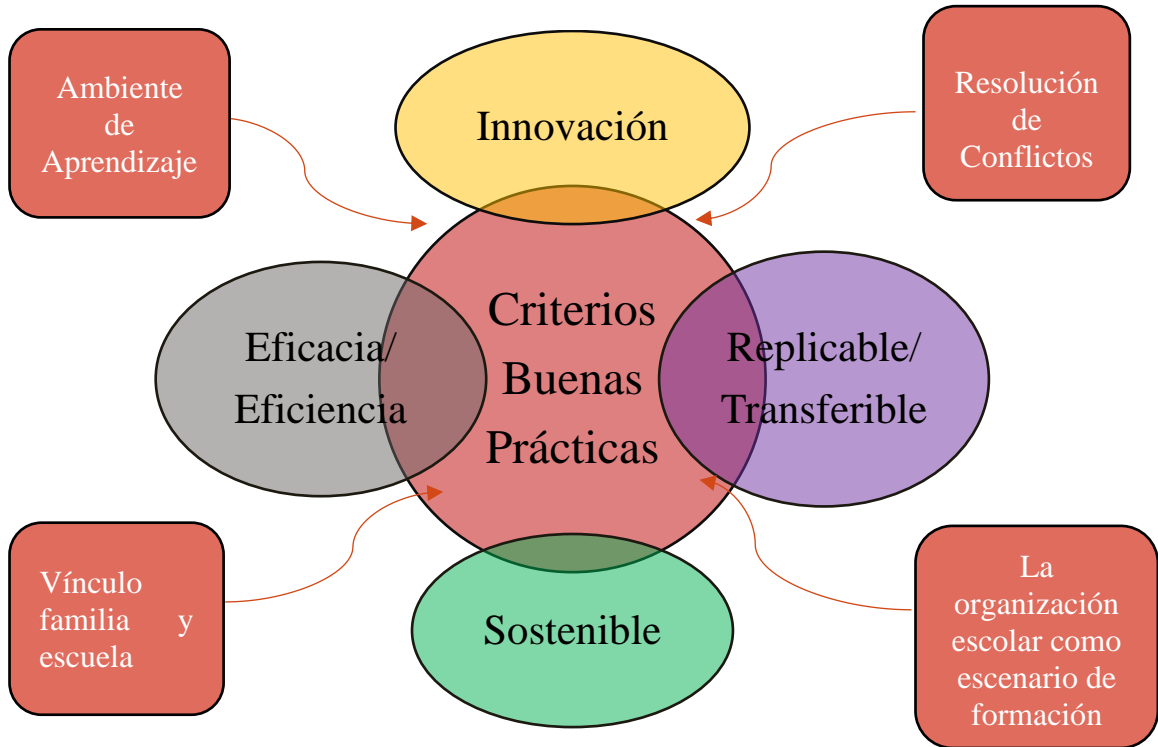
Ambiente de Aprendizaje

Innovación

Resolución de Conflictos

Eficacia/ Eficiencia

Criterios Buenas Prácticas

Replicable/ Transferible

Vínculo familia y escuela

Sostenible

La organización escolar como escenario de formación